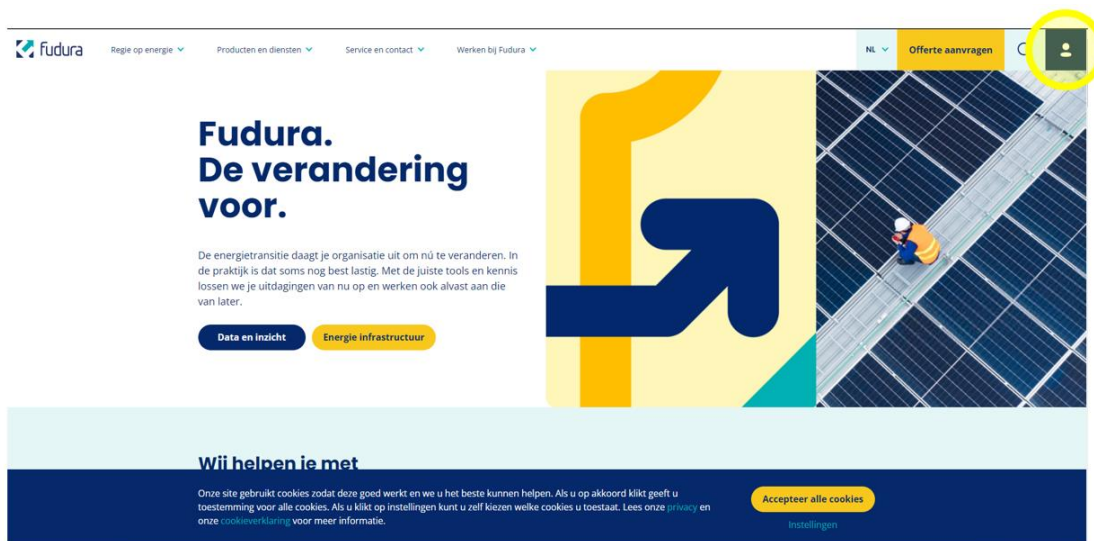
fudura

Regie op energie

Producten en diensten

Service en contact

Werken bij Fudura

NL

Offerte aanvragen

Fudura.
De verandering voor.

De energietransitie daagt je organisatie uit om nú te veranderen. In de praktijk is dat soms nog best lastig. Met de juiste tools en kennis lossen we je uitdagingen van nu op en werken ook alvast aan die van later.

Data en inzicht

Energie infrastructuur

Wij helpen je met

Onze site gebruikt cookies zodat deze goed werkt en we u het beste kunnen helpen. Als u op akkoord klikt geeft u toestemming voor alle cookies. Als u klikt op instellingen kunt u zelf kiezen welke cookies u toestaat. Lees onze privacy en onze cookieverklaring voor meer informatie.

Accepteer alle cookies

Instellingen